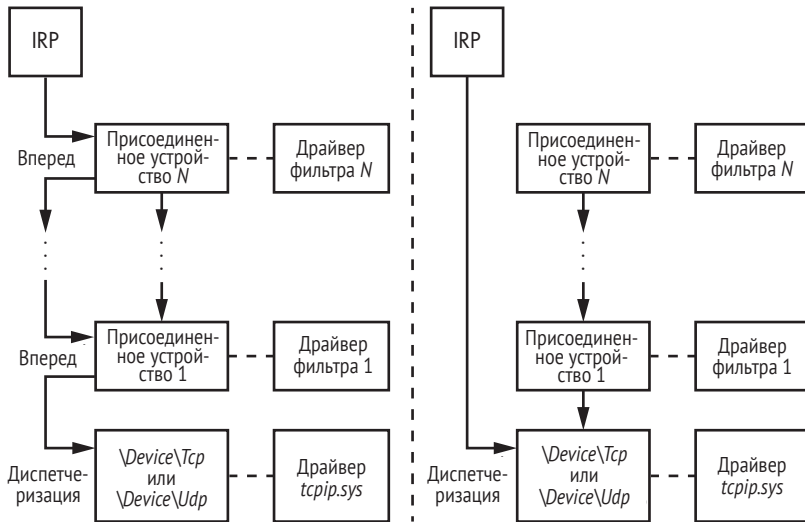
IRP

Вперед

Присоединенное устройство $N$

Драйвер фильтра $N$

Вперед

Присоединенное устройство 1

Драйвер фильтра 1

Диспетчеризация

\Device\Tcp или \Device\Udp

Драйвер tcpip.sys

IRP

Присоединенное устройство $N$

Драйвер фильтра $N$

Присоединенное устройство 1

Драйвер фильтра 1

Диспетчеризация

\Device\Tcp или \Device\Udp

Драйвер tcpip.sys